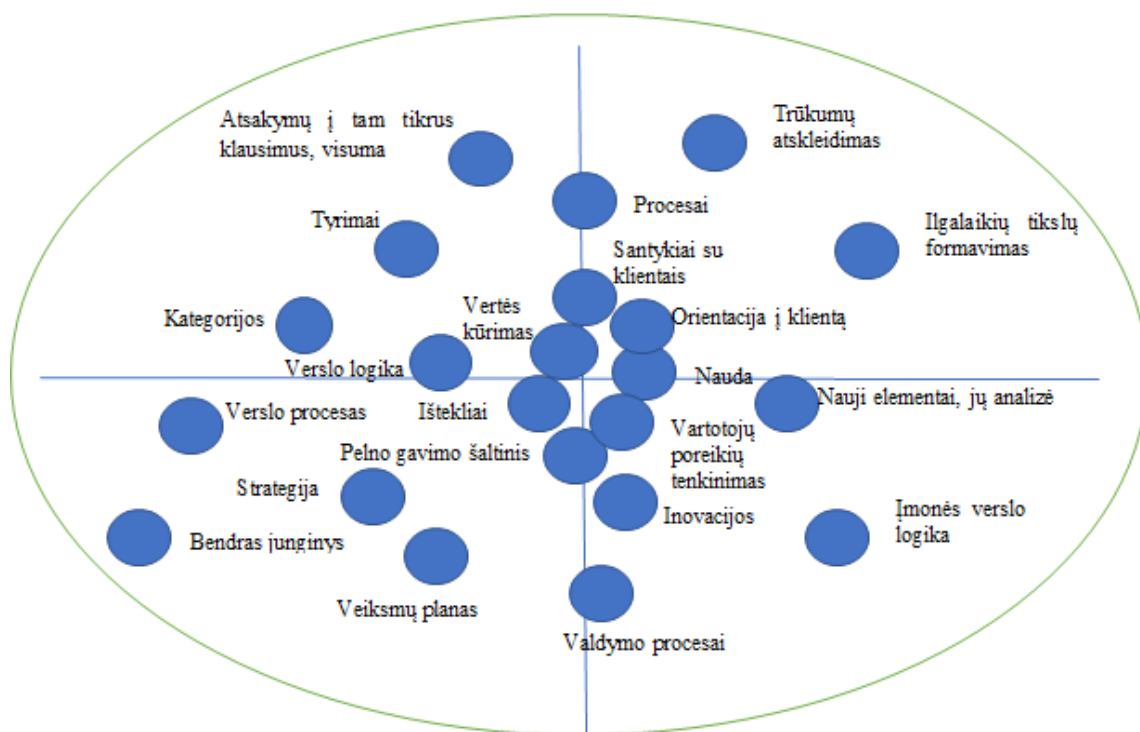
Atsakymų į tam tikrus klausimus, visuma

Trūkumų atskleidimas

Procesai

Tyrimai

Ilgalaikių tikslų formavimas

Santykiai su klientais

Vertės kūrimas

Kategorijos

Orientacija į klientą

Verslo logika

Nauda

Verslo procesas

Ištekliai

Nauji elementai, jų analizė

Vartotojų poreikių tenkinimas

Pelno gavimo šaltinis

Strategija

Įmonės verslo logika

Inovacijos

Bendras junginys

Veiksmų planas

Valdymo procesai